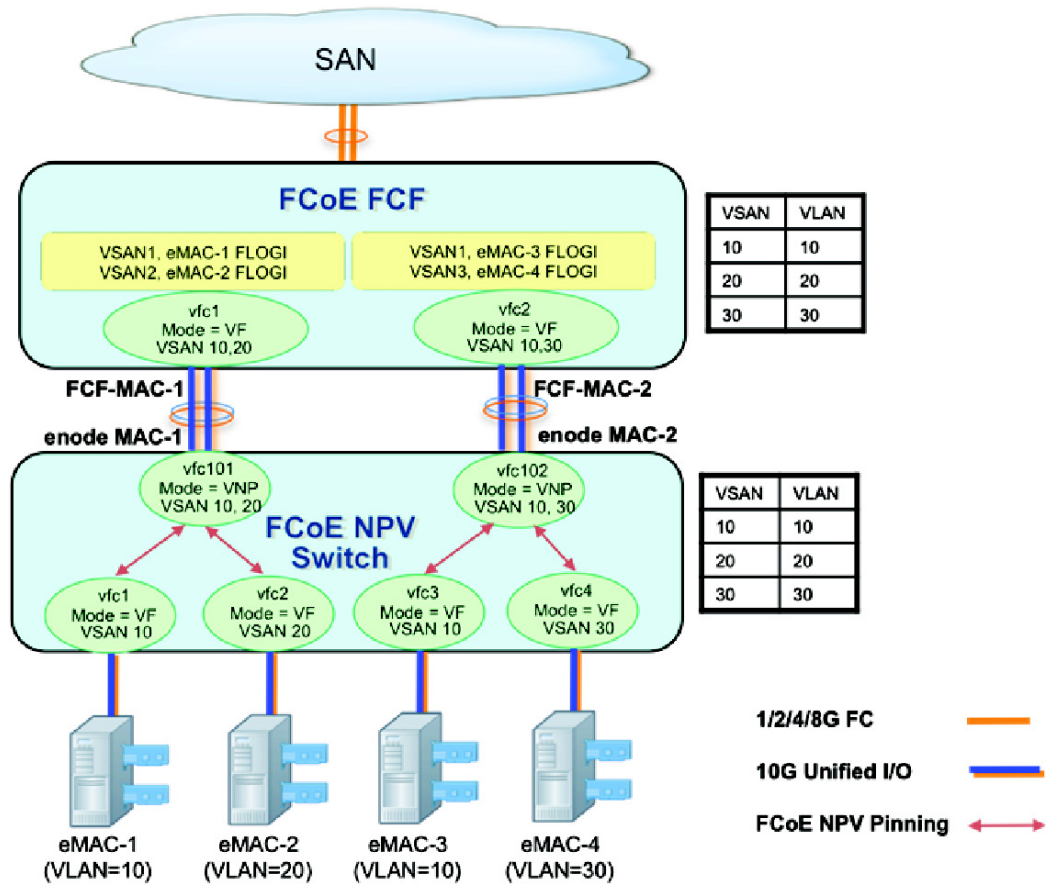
SAN

FCoE FCF

VSAN1, eMAC-1 FLOGI
VSAN2, eMAC-2 FLOGI

VSAN1, eMAC-3 FLOGI
VSAN3, eMAC-4 FLOGI

vfc1
Mode = VF
VSAN 10,20

vfc2
Mode = VF
VSAN 10,30

| VSAN | VLAN |
|---|---|
| 10 | 10 |
| 20 | 20 |
| 30 | 30 |

FCF-MAC-1

FCF-MAC-2

enode MAC-1

enode MAC-2

vfc101
Mode = VNP
VSAN 10, 20

vfc102
Mode = VNP
VSAN 10, 30

FCoE NPV
Switch

| VSAN | VLAN |
|---|---|
| 10 | 10 |
| 20 | 20 |
| 30 | 30 |

vfc1
Mode = VF
VSAN 10

vfc2
Mode = VF
VSAN 20

vfc3
Mode = VF
VSAN 10

vfc4
Mode = VF
VSAN 30

1/2/4/8G FC

10G Unified I/O

FCoE NPV Pinning

eMAC-1
(VLAN=10)

eMAC-2
(VLAN=20)

eMAC-3
(VLAN=10)

eMAC-4
(VLAN=30)